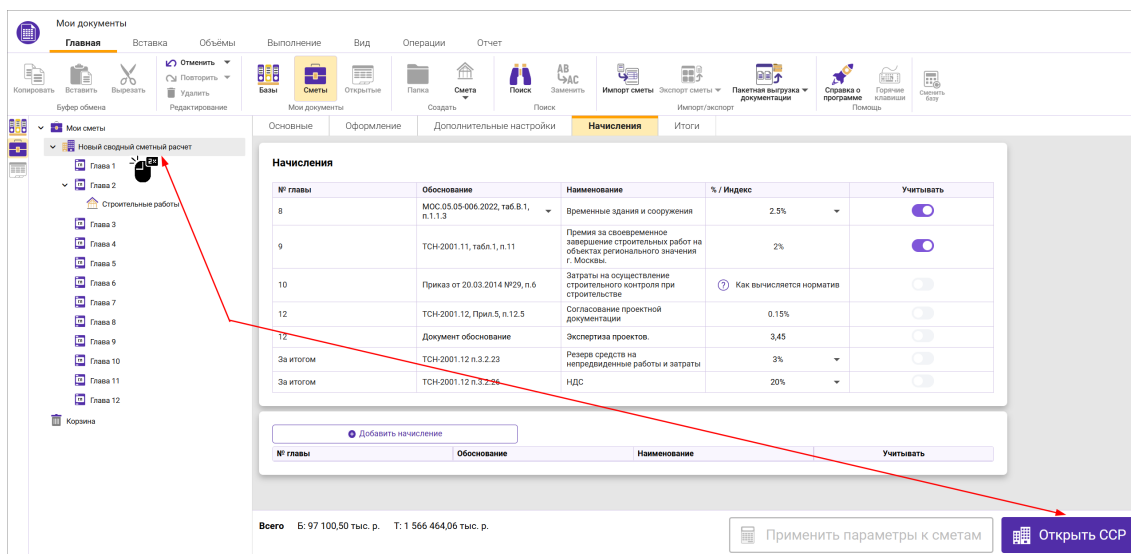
Мои документы

Главная Вставка Объёмы Выполнение Вид Операции Отчет

Копировать Вставить Вырезать
Буфер обмена

Отменить Повторить Удалить
Редактирование

Базы Сметы Открытые
Мои документы

Папка Смета
Создать

Поиск Заменить
Поиск

Импорт сметы Экспорт сметы Пакетная выгрузка документации
Импорт/экспорт

Справка о программе Горячие клавиши
Помощь

Сменить базу

Мои сметы
Новый сводный сметный расчет
Глава 1
Глава 2
Строительные работы
Глава 3
Глава 4
Глава 5
Глава 6
Глава 7
Глава 8
Глава 9
Глава 10
Глава 11
Глава 12
Корзина

Основные Оформление Дополнительные настройки Начисления Итоги

Начисления

| № главы | Обоснование | Наименование | % / Индекс | Учитывать |
|---|---|---|---|---|
| 8 | МОС.05.05-006.2022, таб.В.1, п.1.1.3 | Временные здания и сооружения | 2.5% | |
| 9 | ТСН-2001.11, табл.1, п.11 | Премия за своевременное завершение строительных работ на объектах регионального значения г. Москвы. | 2% | |
| 10 | Приказ от 20.03.2014 №29, п.6 | Затраты на осуществление строительного контроля при строительстве | Как вычисляется норматив | |
| 12 | ТСН-2001.12, Прил.5, п.12.5 | Согласование проектной документации | 0.15% | |
| 12 | Документ обоснование | Экспертиза проектов. | 3,45 | |
| За итогом | ТСН-2001.12 п.3.2.23 | Резерв средств на непредвиденные работы и затраты | 3% | |
| За итогом | ТСН-2001.12 п.3.2.26 | НДС | 20% | |

Добавить начисление

| № главы | Обоснование | Наименование | Учитывать |
|---|---|---|---|

Всего Б: 97 100,50 тыс. р. Т: 1 566 464,06 тыс. р.

Применить параметры к сметам

Открыть ССР